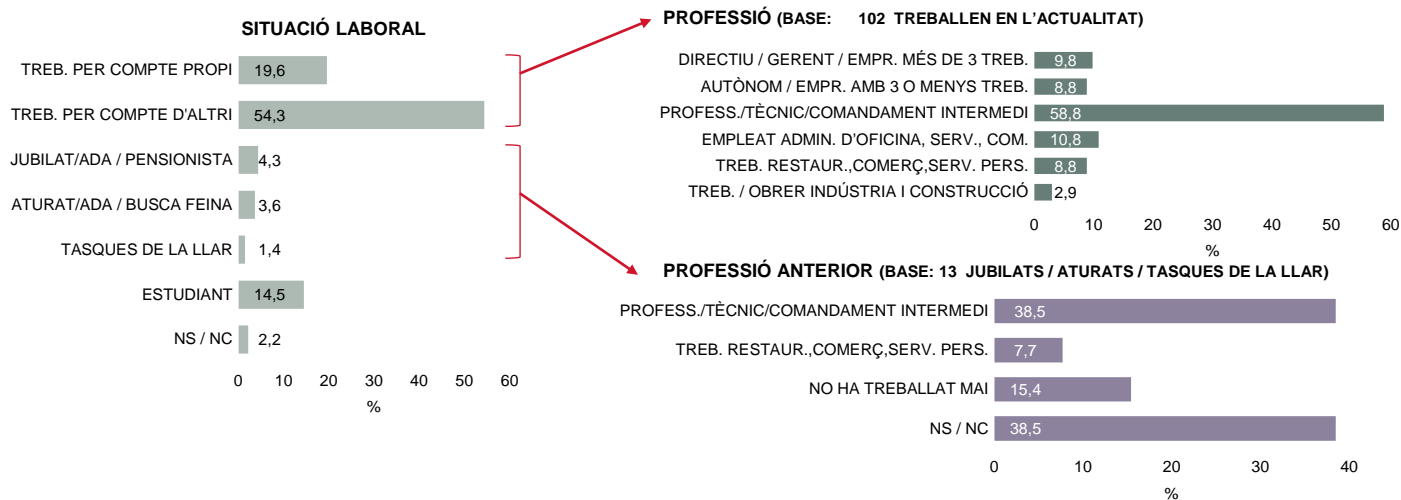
SITUACIÓ LABORAL

| | % |
|---|---|
| TREB. PER COMPTE PROPI | 19,6 |
| TREB. PER COMPTE D'ALTRI | 54,3 |
| JUBILAT/ADA / PENSIONISTA | 4,3 |
| ATURAT/ADA / BUSCA FEINA | 3,6 |
| TASQUES DE LA LLAR | 1,4 |
| ESTUDIANT | 14,5 |
| NS / NC | 2,2 |

0 10 20 30 40 50 60
%

PROFESSIÓ (BASE: 102 TREBALLEN EN L'ACTUALITAT)

| | % |
|---|---|
| DIRECTIU / GERENT / EMPR. MÉS DE 3 TREB. | 9,8 |
| AUTÒNOM / EMPR. AMB 3 O MENYS TREB. | 8,8 |
| PROFESS./TÈCNIC/COMANDAMENT INTERMEDI | 58,8 |
| EMPLEAT ADMIN. D'OFICINA, SERV., COM. | 10,8 |
| TREB. RESTAUR.,COMERÇ,SERV. PERS. | 8,8 |
| TREB. / OBRER INDÚSTRIA I CONSTRUCCIÓ | 2,9 |

0 10 20 30 40 50 60
%

PROFESSIÓ ANTERIOR (BASE: 13 JUBILATS / ATURATS / TASQUES DE LA LLAR)

| | % |
|---|---|
| PROFESS./TÈCNIC/COMANDAMENT INTERMEDI | 38,5 |
| TREB. RESTAUR.,COMERÇ,SERV. PERS. | 7,7 |
| NO HA TREBALLAT MAI | 15,4 |
| NS / NC | 38,5 |

0 10 20 30 40
%